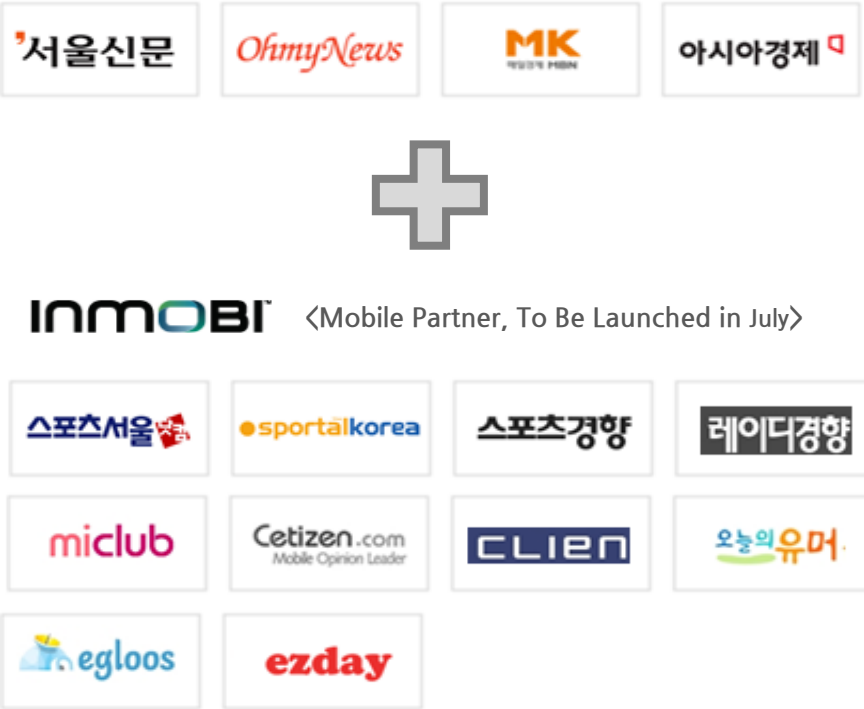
서울신문

OhmyNews

MK
매일경제 MBN

아시아경제

INMOBI

〈Mobile Partner, To Be Launched in July〉

스포츠서울

sportalkorea

스포츠경향

레이디경향

miclub

Cetizen.com
Mobile Opinion Leader

CLIEN

오늘의유머

egloos

ezday